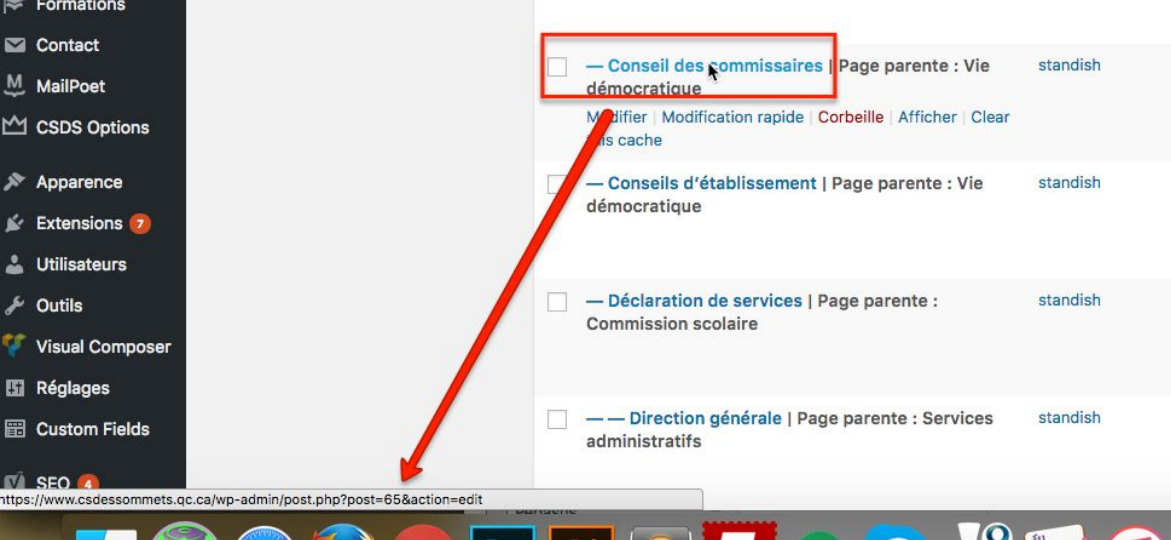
Formations
Contact
MailPoet
CSDS Options
Apparence
Extensions 7
Utilisateurs
Outils
Visual Composer
Réglages
Custom Fields
SEO 4

— Conseil des commissaires | Page parente : Vie démocratique
standish
Modifier | Modification rapide | Corbeille | Afficher | Clear this cache

— Conseils d'établissement | Page parente : Vie démocratique
standish

— Déclaration de services | Page parente : Commission scolaire
standish

— — Direction générale | Page parente : Services administratifs
standish

https://www.csdessommets.qc.ca/wp-admin/post.php?post=65&action=edit